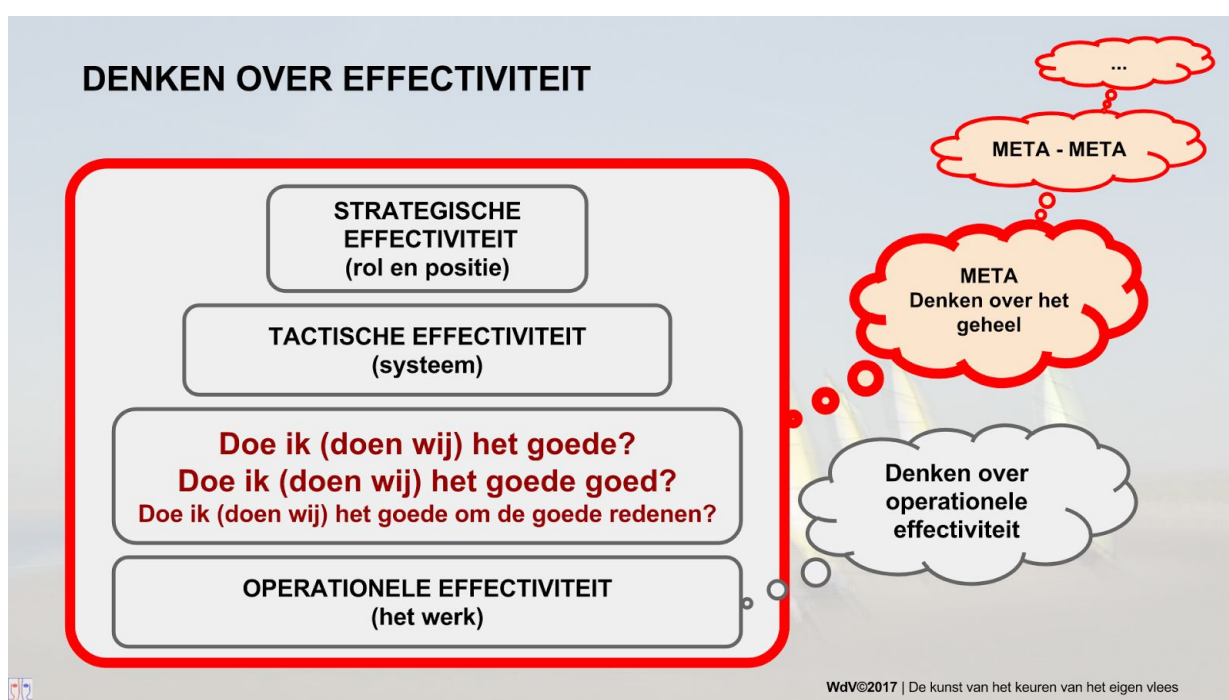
DENKEN OVER EFFECTIVITEIT

...

META - META

META
Denken over het geheel

STRATEGISCHE EFFECTIVITEIT
(rol en positie)

TACTISCHE EFFECTIVITEIT
(systeem)

Doe ik (doen wij) het goede?
Doe ik (doen wij) het goede goed?
Doe ik (doen wij) het goede om de goede redenen?

Denken over operationele effectiviteit

OPERATIONELE EFFECTIVITEIT
(het werk)

WdV©2017 | De kunst van het keuren van het eigen vlees